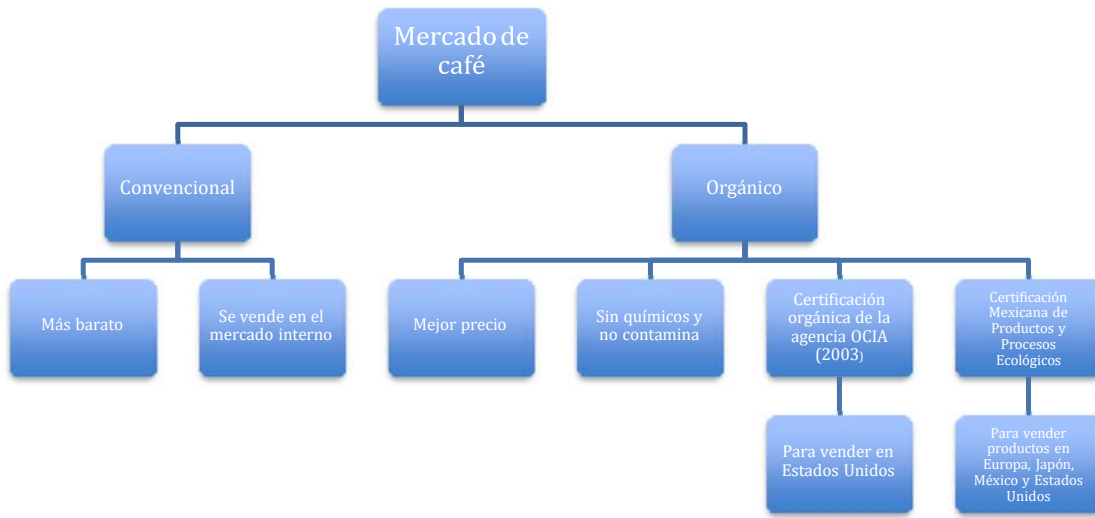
Mercado de café

Convencional

Orgánico

Más barato

Se vende en el mercado interno

Mejor precio

Sin químicos y no contamina

Certificación orgánica de la agencia OCIA (2003)

Certificación Mexicana de Productos y Procesos Ecológicos

Para vender en Estados Unidos

Para vender productos en Europa, Japón, México y Estados Unidos